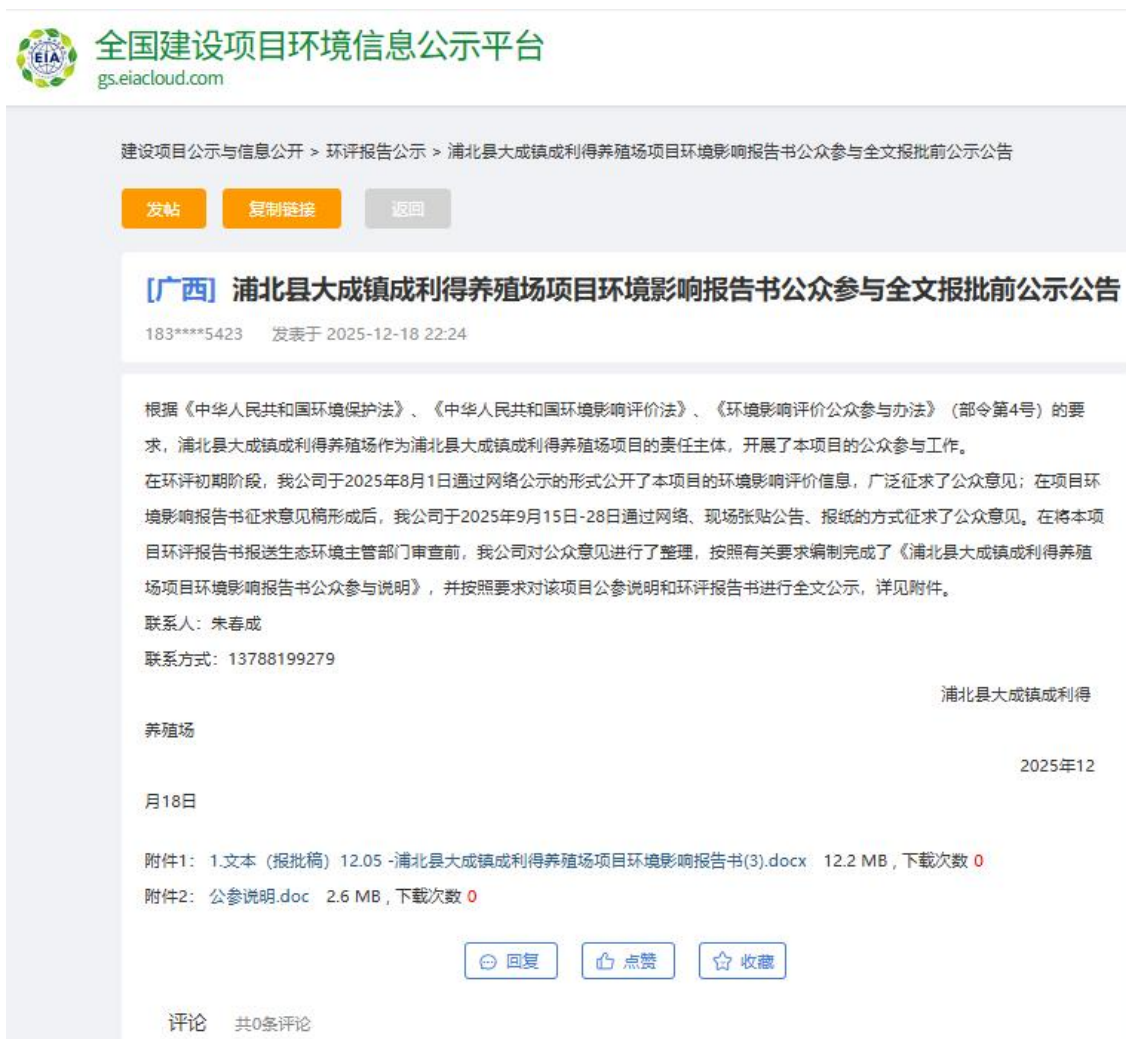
EIA

全国建设项目环境信息公示平台
gs.eiacloud.com

建设项目公示与信息公开 > 环评报告公示 > 浦北县大成镇成利得养殖场项目环境影响报告书公众参与全文报批前公示公告

发帖 复制链接 返回

[广西] 浦北县大成镇成利得养殖场项目环境影响报告书公众参与全文报批前公示公告

183****5423 发表于 2025-12-18 22:24

根据《中华人民共和国环境保护法》、《中华人民共和国环境影响评价法》、《环境影响评价公众参与办法》（部令第4号）的要求，浦北县大成镇成利得养殖场作为浦北县大成镇成利得养殖场项目的责任主体，开展了本项目的公众参与工作。

在环评初期阶段，我公司于2025年8月1日通过网络公示的形式公开了本项目的环境影响评价信息，广泛征求了公众意见；在项目环境影响报告书征求意见稿形成后，我公司于2025年9月15日-28日通过网络、现场张贴公告、报纸的方式征求了公众意见。在将本项目环评报告书报送生态环境主管部门审查前，我公司对公众意见进行了整理，按照有关要求编制完成了《浦北县大成镇成利得养殖场项目环境影响报告书公众参与说明》，并按照要求对该项目公参说明和环评报告书进行全文公示，详见附件。

联系人：朱春成

联系方式：13788199279

浦北县大成镇成利得养殖场

2025年12月18日

附件1： 1.文本（报批稿）12.05 -浦北县大成镇成利得养殖场项目环境影响报告书(3).docx 12.2 MB , 下载次数 0

附件2： 公参说明.doc 2.6 MB , 下载次数 0

回复 点赞 收藏

评论 共0条评论